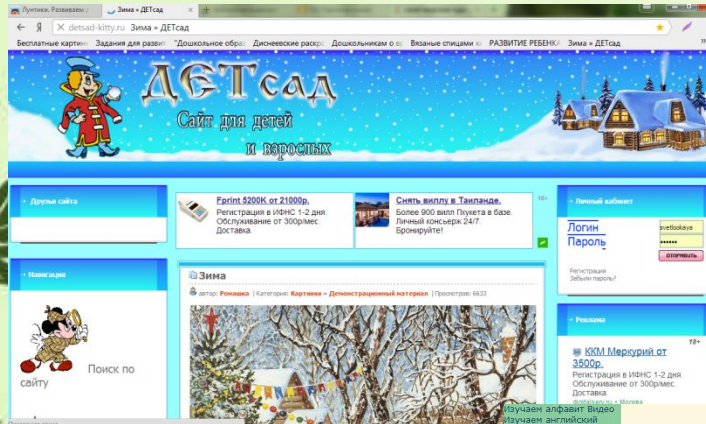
Лунтика. Развиваем | Зима » ДЕТсад | +

Я | detsad-kitty.ru | Зима » ДЕТсад

Бесплатные картин | Задания для разви | "Дошкольное обра | Диснеевские раскр | Дошкольникам о | Вязаные спицами | РАЗВИТИЕ РЕБЕНКА | Зима » ДЕТсад

ДЕТсад
Сайт для детей и взрослых

Друзья сайта

Навигация

Поиск по сайту

Fprint 5200K от 21000р.
Регистрация в ИФНС 1-2 дня. Обслуживание от 300р/мес. Доставка.

Снять виллу в Таиланде.
Более 900 вилл Пхукета в базе. Личный консьерж 24/7. Бронируйте!

18+

Зима
автор: Ромашка | Категория: Картинки » Демонстрационный материал | Просмотров: 6633

Личный кабинет
Логин svetlookaya
Пароль ••••••
ОТПРАВИТЬ
Регистрация
Забыли пароль?

Реклама
18+
ККМ Меркурий от 3500р.
Регистрация в ИФНС 1-2 дня. Обслуживание от 300р/мес. Доставка.
digitalsan.ru • Москва

Изучаем алфавит Видео
Изучаем английский